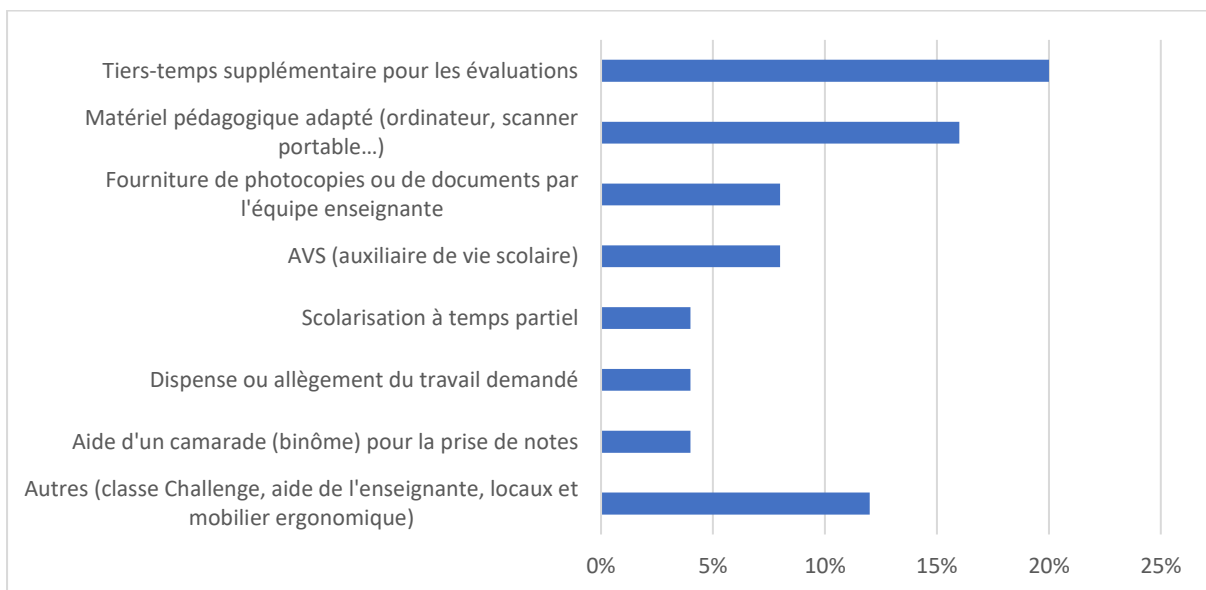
Tiers-temps supplémentaire pour les évaluations

Matériel pédagogique adapté (ordinateur, scanner portable…)

Fourniture de photocopies ou de documents par l'équipe enseignante

AVS (auxiliaire de vie scolaire)

Scolarisation à temps partiel

Dispense ou allègement du travail demandé

Aide d'un camarade (binôme) pour la prise de notes

Autres (classe Challenge, aide de l'enseignante, locaux et mobilier ergonomique)

0%
5%
10%
15%
20%
25%